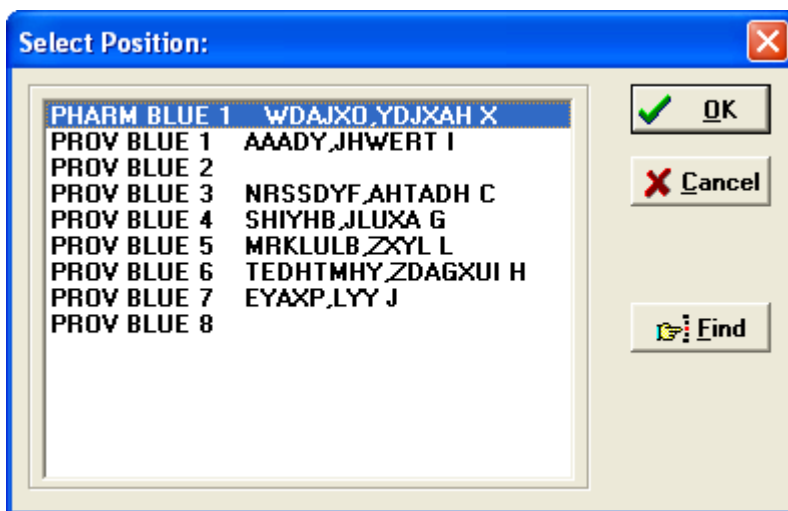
Select Position:

PHARM BLUE 1 WDAJXO,YDJXAH X
PROV BLUE 1 AAADY,JHWERT I
PROV BLUE 2
PROV BLUE 3 NRSSDYF,AHTADH C
PROV BLUE 4 SHIYHB,JLUXA G
PROV BLUE 5 MRKLULB,ZXYL L
PROV BLUE 6 TEDHTMHY,ZDAGXUI H
PROV BLUE 7 EYAXP,LYY J
PROV BLUE 8

OK
Cancel
Find